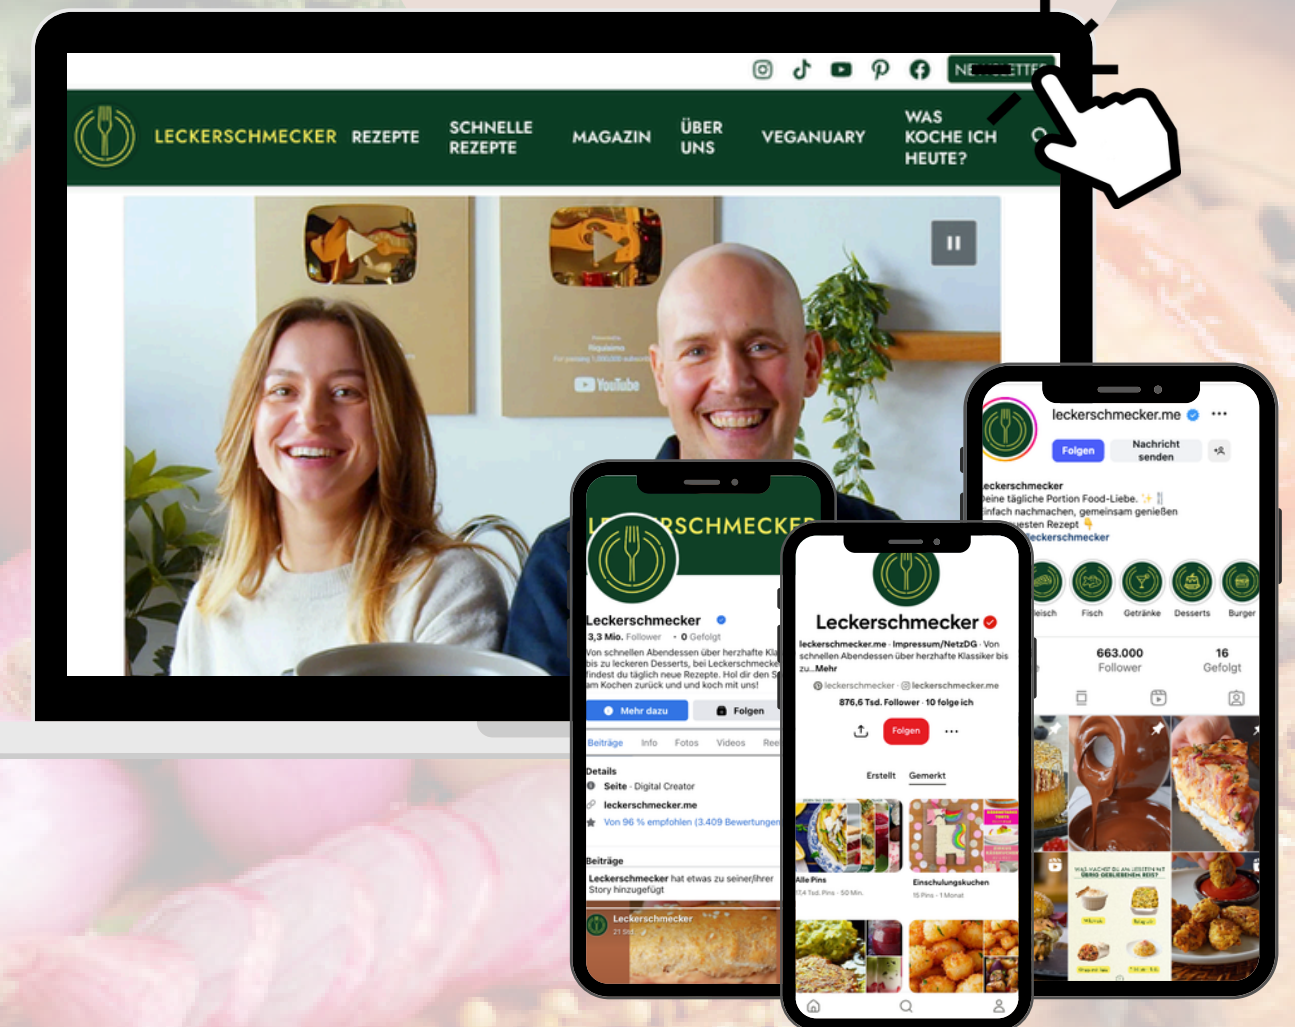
NE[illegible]ETTER

LECKERSCHMECKER REZEPTE SCHNELLE REZEPTE MAGAZIN ÜBER UNS VEGANUARY WAS KOCHE ICH HEUTE?

YouTube

L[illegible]RSCHMECKER

Leckerschmecker
3,3 Mio. Follower • 0 Gefolgt
Von schnellen Abendessen über herzhafte Kla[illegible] bis zu leckeren Desserts, bei Leckerschmecke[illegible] findest du täglich neue Rezepte. Hol dir den S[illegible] am Kochen zurück und und koch mit uns!

Mehr dazu
Folgen

Beiträge Info Fotos Videos Ree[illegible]

Details
Seite · Digital Creator
leckerschmecker.me
Von 96 % empfohlen (3.409 Bewertungen)

Beiträge
Leckerschmecker hat etwas zu seiner/ihrer Story hinzugefügt
Leckerschmecker
21 Std.

Leckerschmecker
leckerschmecker.me · Impressum/NetzDG · Von schnellen Abendessen über herzhafte Klassiker bis zu...Mehr
leckerschmecker · leckerschmecker.me
876,6 Tsd. Follower · 10 folge ich
Folgen
Erstellt Gemerkt
Alle Pins
Einschulungskuchen

leckerschmecker.me
Folgen
Nachricht senden
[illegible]eckerschmecker
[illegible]eine tägliche Portion Food-Liebe.
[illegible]infach nachmachen, gemeinsam genießen
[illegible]esten Rezept
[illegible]leckerschmecker
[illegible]eisch Fisch Getränke Desserts Burger
663.000 Follower
16 Gefolgt